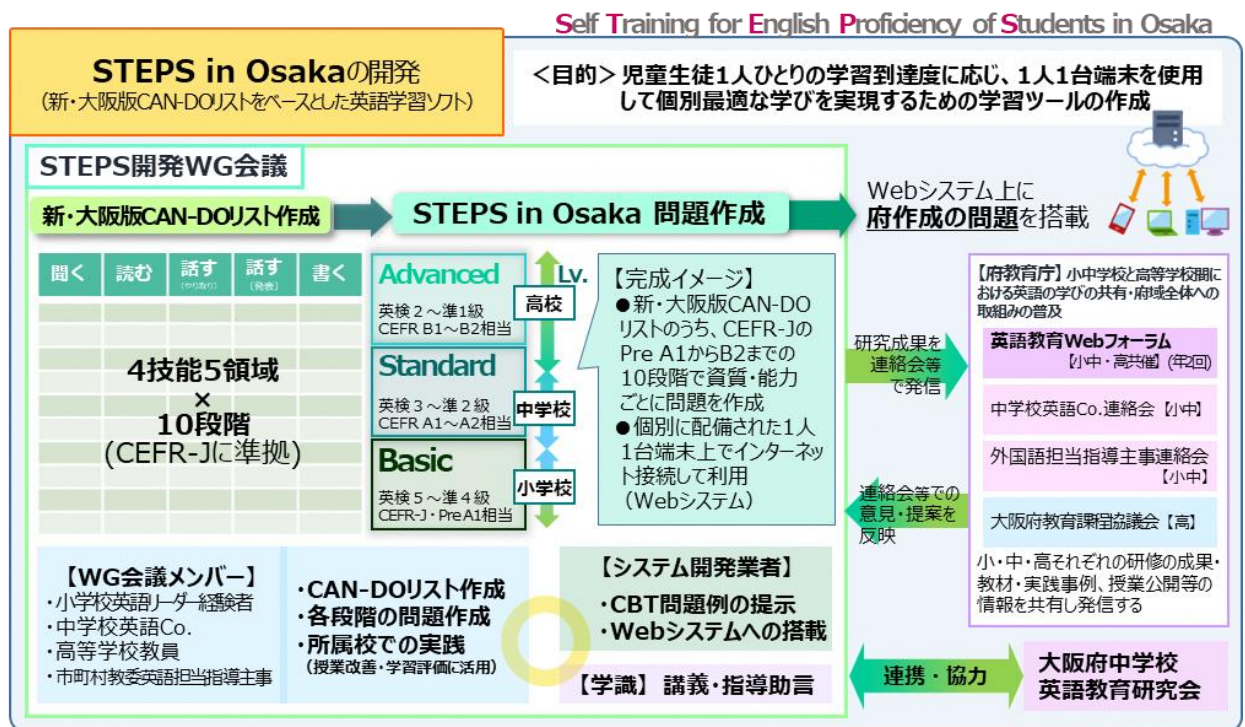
Self Training for English Proficiency of Students in Osaka

STEPS in Osakaの開発
(新・大阪版CAN-DOリストをベースとした英語学習ソフト)

<目的> 児童生徒1人ひとりの学習到達度に応じ、1人1台端末を使用して個別最適な学びを実現するための学習ツールの作成

STEPS開発WG会議

新・大阪版CAN-DOリスト作成

STEPS in Osaka 問題作成

Webシステム上に
府作成の問題を搭載

| 聞く | 読む | 話す (やり取り) | 話す (発表) | 書く |
|---|---|---|---|---|

4技能5領域
×
10段階
(CEFR-Jに準拠)

Advanced
英検2~準1級
CEFR B1~B2相当

Lv.
高校

Standard
英検3~準2級
CEFR A1~A2相当

中学校

Basic
英検5~準4級
CEFR-J・PreA1相当

小学校

【完成イメージ】
●新・大阪版CAN-DOリストのうち、CEFR-JのPre A1からB2までの10段階で資質・能力ごとに問題を作成
●個別に配備された1人1台端末上でインターネット接続して利用(Webシステム)

研究成果を連絡会等で発信

連絡会等での意見・提案を反映

【府教育庁】小中学校と高等学校間における英語の学びの共有・府域全体への取組みの普及

英語教育Webフォーラム
【小中・高共催】(年2回)

中学校英語Co.連絡会【小中】

外国語担当指導主事連絡会【小中】

大阪府教育課程協議会【高】

小・中・高それぞれの研修の成果・教材・実践事例、授業公開等の情報を共有し発信する

【WG会議メンバー】
・小学校英語リーダー経験者
・中学校英語Co.
・高等学校教員
・市町村教委英語担当指導主事

・CAN-DOリスト作成
・各段階の問題作成
・所属校での実践
(授業改善・学習評価に活用)

【システム開発業者】
・CBT問題例の提示
・Webシステムへの搭載

【学識】 講義・指導助言

連携・協力

大阪府中学校
英語教育研究会